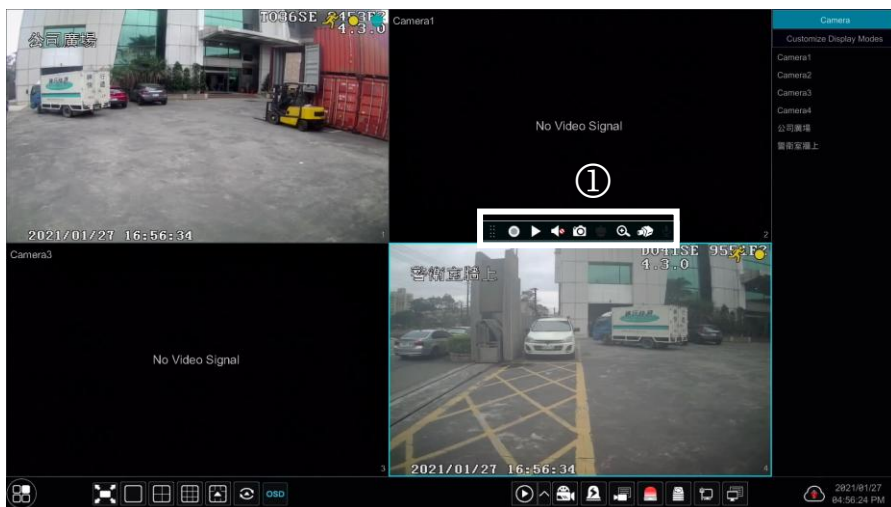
公司廣場
T036SE 8453F7
4.3.0
2021/01/27 16:56:34
1

Camera1
No Video Signal
2

①

Camera3
No Video Signal
3

警衛室牆上
D041SE 955EF7
4.3.0
2021/01/27 16:56:34
4

Camera
Customize Display Modes
Camera1
Camera2
Camera3
Camera4
公司廣場
警衛室牆上

OSD

2021/01/27
04:56:24 PM